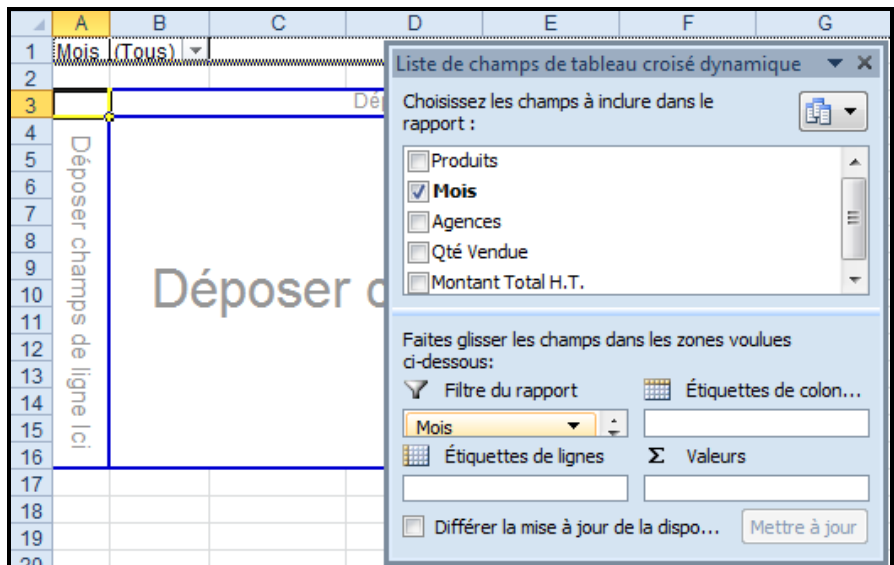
| | A | B | C | D | E | F | G |
|---|---|---|---|---|---|---|---|
| 1 | Mois | (Tous) | | | | | |
| 2 | | | | | | | |
| 3 | | | Dé | | | | |

Déposer champs de ligne ici

Déposer c

1 2 3 4 5 6 7 8 9 10 11 12 13 14 15 16 17 18 19 20

Liste de champs de tableau croisé dynamique

Choisissez les champs à inclure dans le rapport :

Produits
Mois
Agences
Qté Vendue
Montant Total H.T.

Faites glisser les champs dans les zones voulues ci-dessous:

Filtre du rapport
Étiquettes de colon...
Mois
Étiquettes de lignes
Σ Valeurs

Différer la mise à jour de la dispo...
Mettre à jour